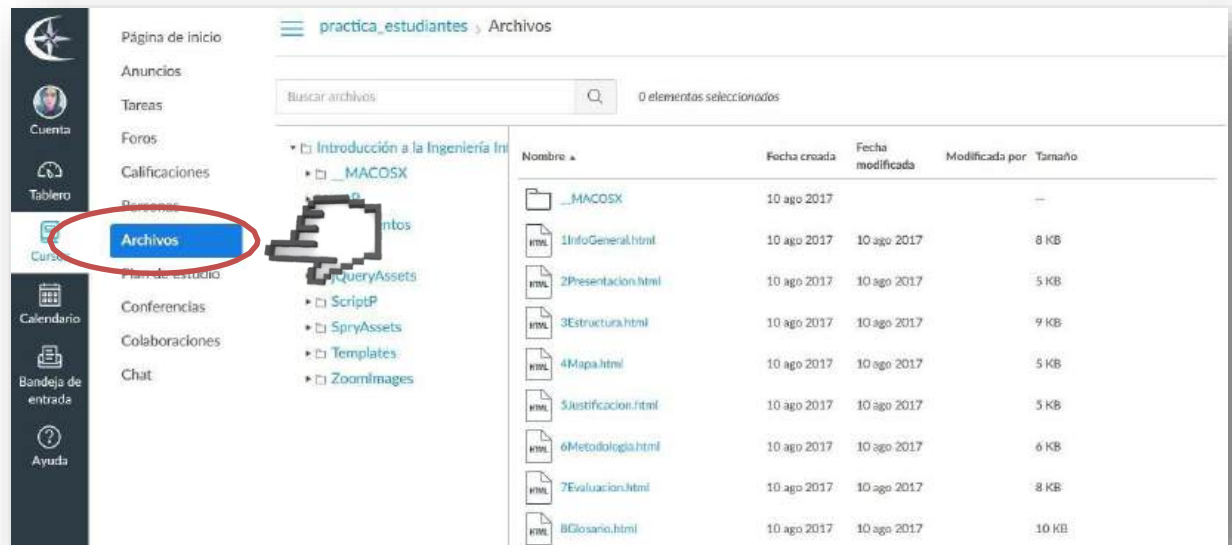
Cuenta
Tablero
Cursos
Calendario
Bandeja de entrada
Ayuda

Página de inicio
Anuncios
Tareas
Foros
Calificaciones
Personas
Archivos
Plan de estudio
Conferencias
Colaboraciones
Chat

practica_estudiantes › Archivos

Buscar archivos
0 elementos seleccionados

Introducción a la Ingeniería Int
__MACOSX
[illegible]P
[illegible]ntos
jQueryAssets
ScriptP
SpryAssets
Templates
ZoomImages

| Nombre | Fecha creada | Fecha modificada | Modificada por | Tamaño |
|---|---|---|---|---|
| __MACOSX | 10 ago 2017 | | | -- |
| 1InfoGeneral.html | 10 ago 2017 | 10 ago 2017 | | 8 KB |
| 2Presentacion.html | 10 ago 2017 | 10 ago 2017 | | 5 KB |
| 3Estructura.html | 10 ago 2017 | 10 ago 2017 | | 9 KB |
| 4Mapa.html | 10 ago 2017 | 10 ago 2017 | | 5 KB |
| 5Justificacion.html | 10 ago 2017 | 10 ago 2017 | | 5 KB |
| 6Metodologia.html | 10 ago 2017 | 10 ago 2017 | | 6 KB |
| 7Evaluacion.html | 10 ago 2017 | 10 ago 2017 | | 8 KB |
| 8Glosario.html | 10 ago 2017 | 10 ago 2017 | | 10 KB |